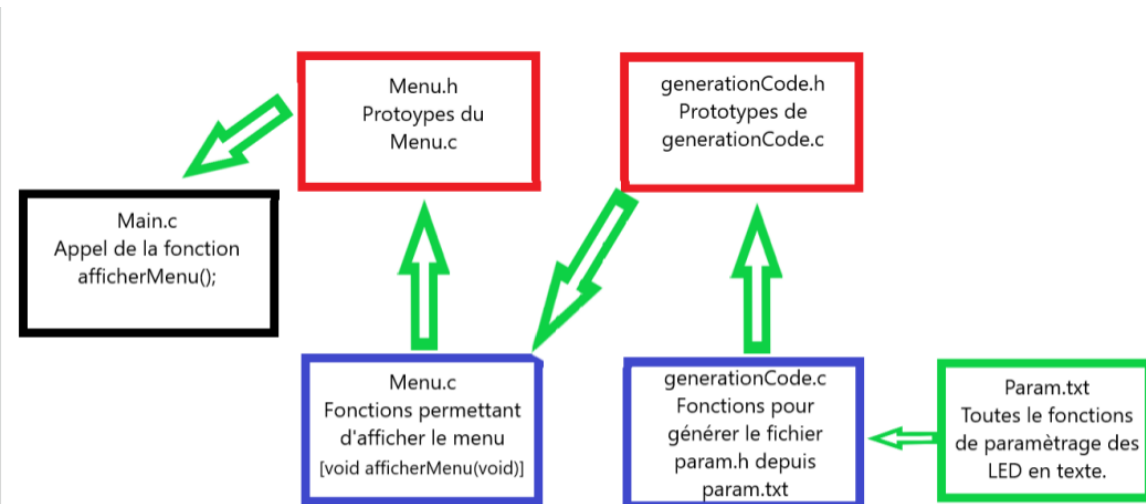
Menu.h
Protoypes du
Menu.c

generationCode.h
Prototypes de
generationCode.c

Main.c
Appel de la fonction
afficherMenu();

Menu.c
Fonctions permettant
d'afficher le menu
[void afficherMenu(void)]

generationCode.c
Fonctions pour
générer le fichier
param.h depuis
param.txt

Param.txt
Toutes le fonctions
de paramètrage des
LED en texte.